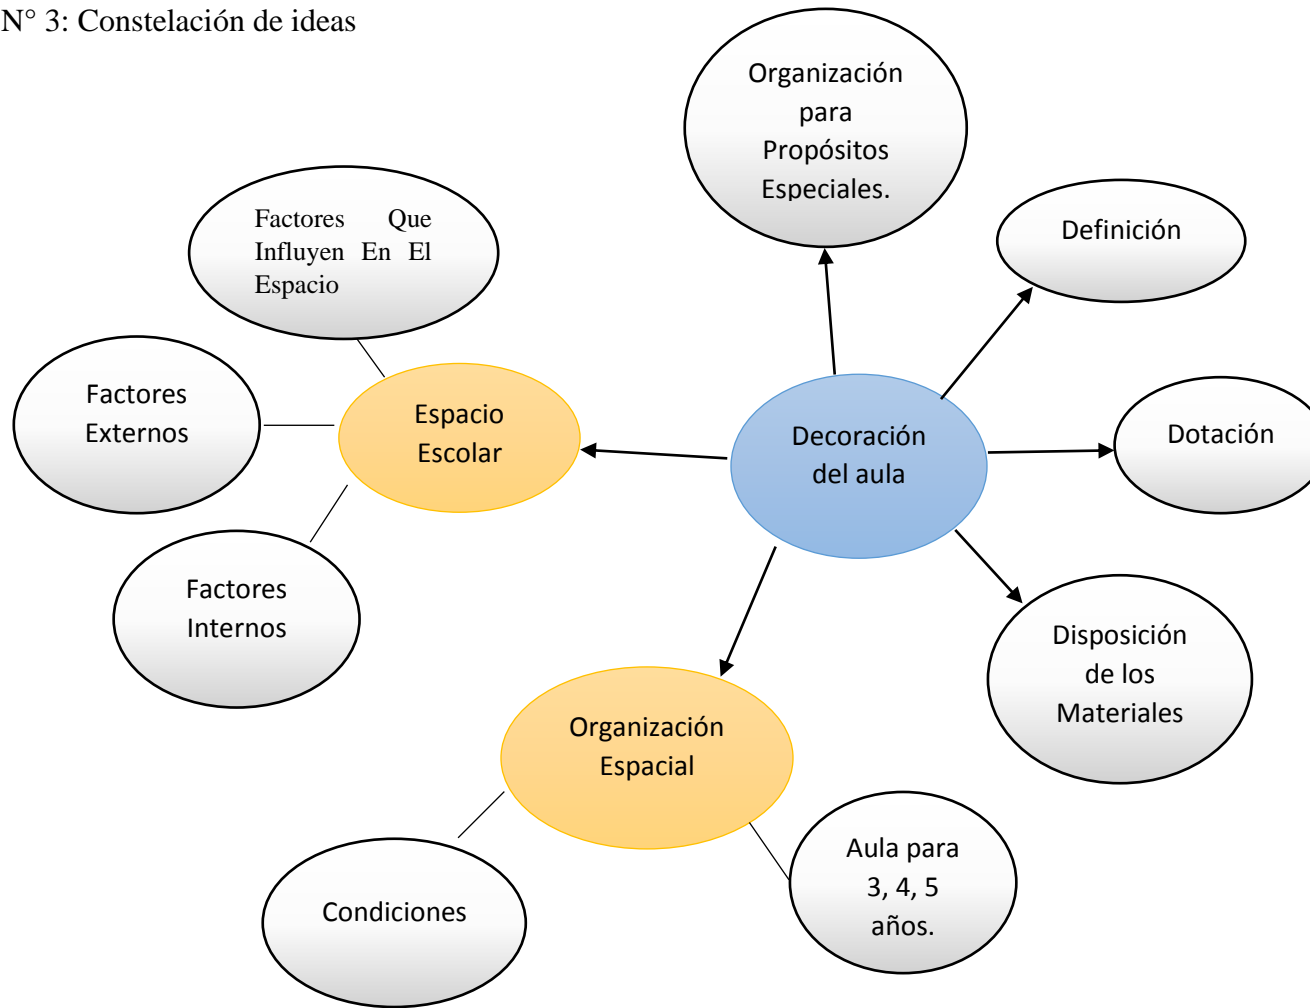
N° 3: Constelación de ideas

Organización para Propósitos Especiales.

Factores Que Influyen En El Espacio

Definición

Factores Externos

Espacio Escolar

Decoración del aula

Dotación

Factores Internos

Disposición de los Materiales

Organización Espacial

Condiciones

Aula para 3, 4, 5 años.